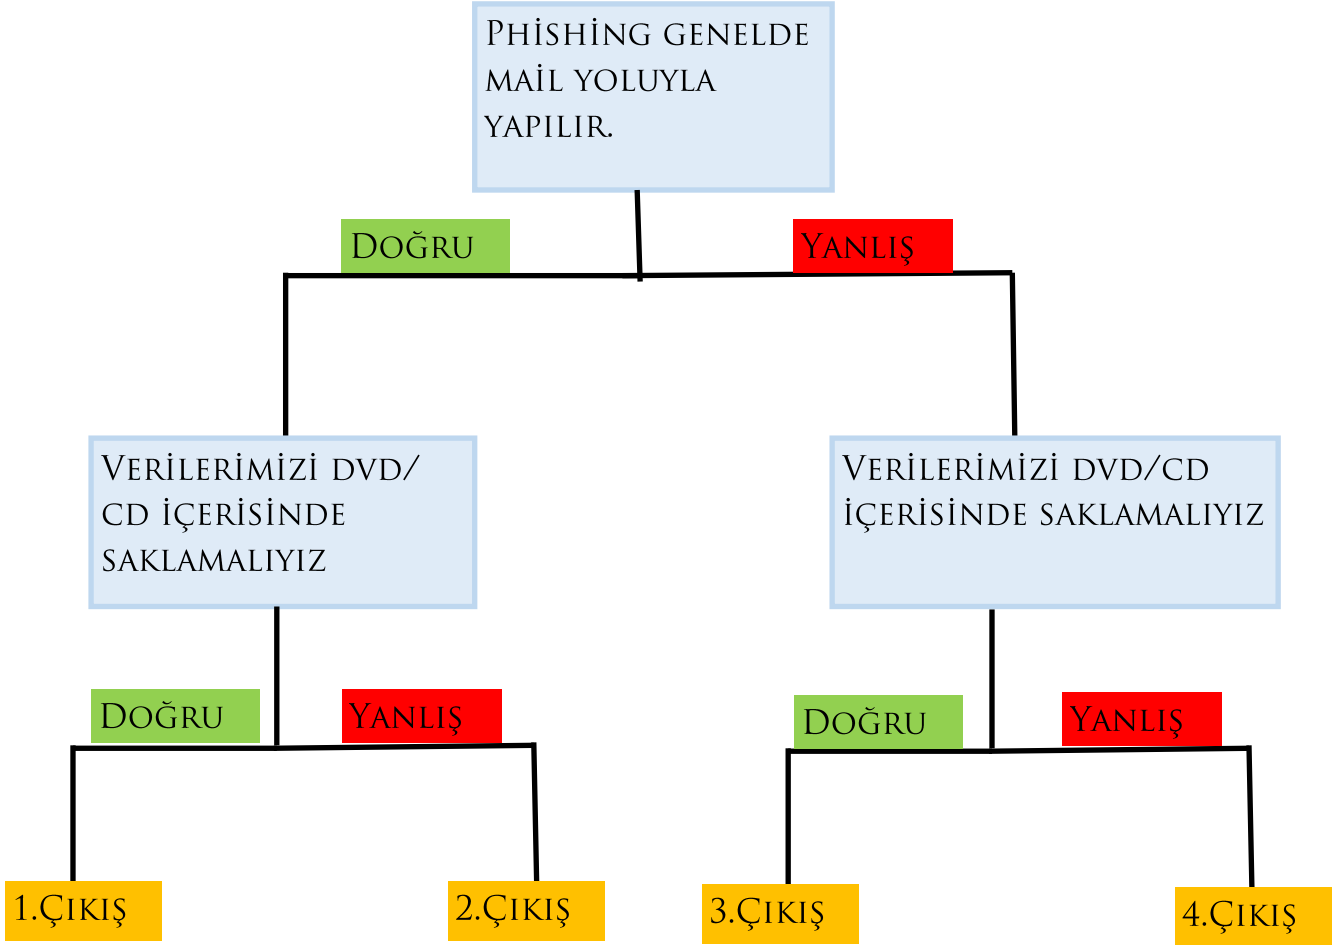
Phishing genelde mail yoluyla yapılır.

Doğru

Yanlış

Verilerimizi dvd/ cd içerisinde saklamalıyız

Verilerimizi dvd/cd içerisinde saklamalıyız

Doğru

Yanlış

Doğru

Yanlış

1.Çıkış

2.Çıkış

3.Çıkış

4.Çıkış